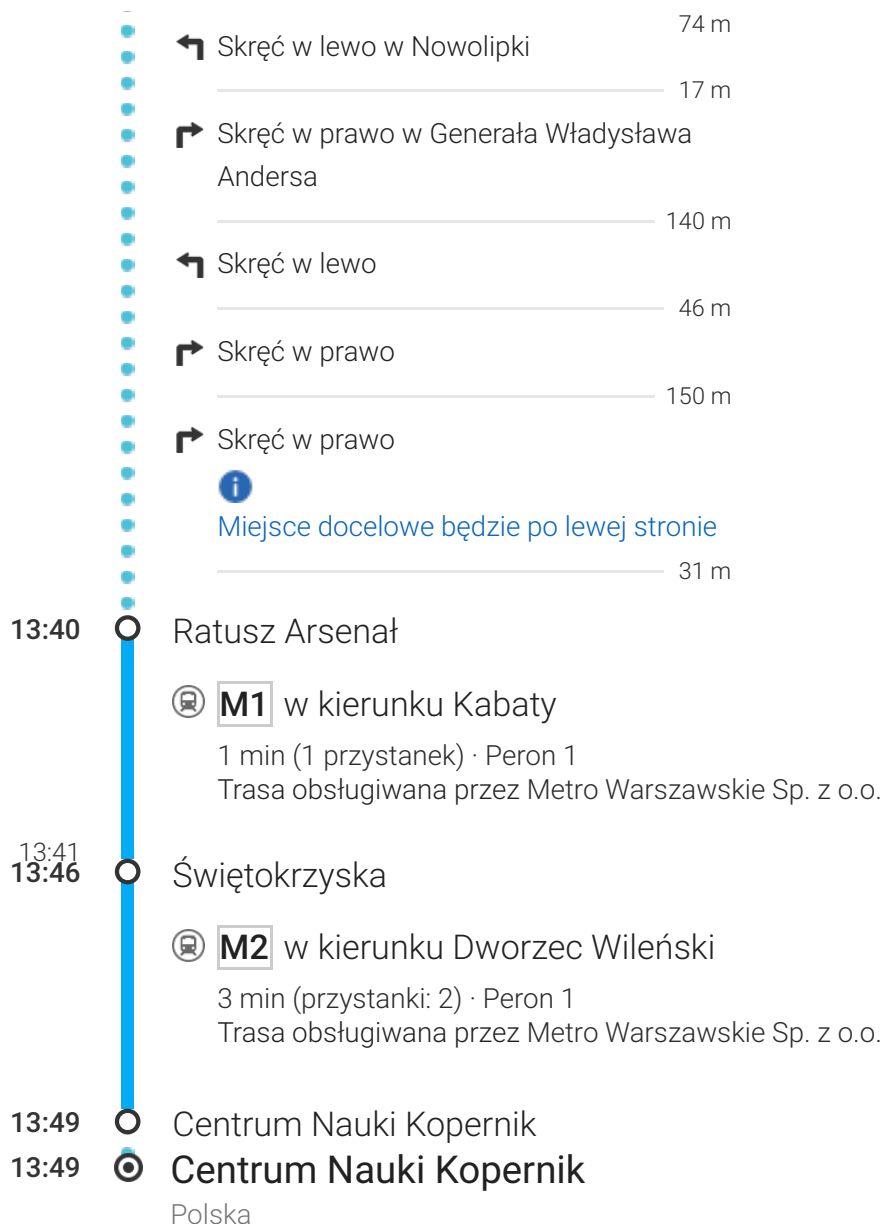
74 m

Skręć w lewo w Nowolipki

17 m

Skręć w prawo w Generała Władysława Andersa

140 m

Skręć w lewo

46 m

Skręć w prawo

150 m

Skręć w prawo

Miejsce docelowe będzie po lewej stronie

31 m

13:40 Ratusz Arsenał

M1 w kierunku Kabaty

1 min (1 przystanek) · Peron 1
Trasa obsługiwana przez Metro Warszawskie Sp. z o.o.

13:41
13:46 Świętokrzyska

M2 w kierunku Dworzec Wileński

3 min (przystanki: 2) · Peron 1
Trasa obsługiwana przez Metro Warszawskie Sp. z o.o.

13:49 Centrum Nauki Kopernik

13:49 Centrum Nauki Kopernik
Polska